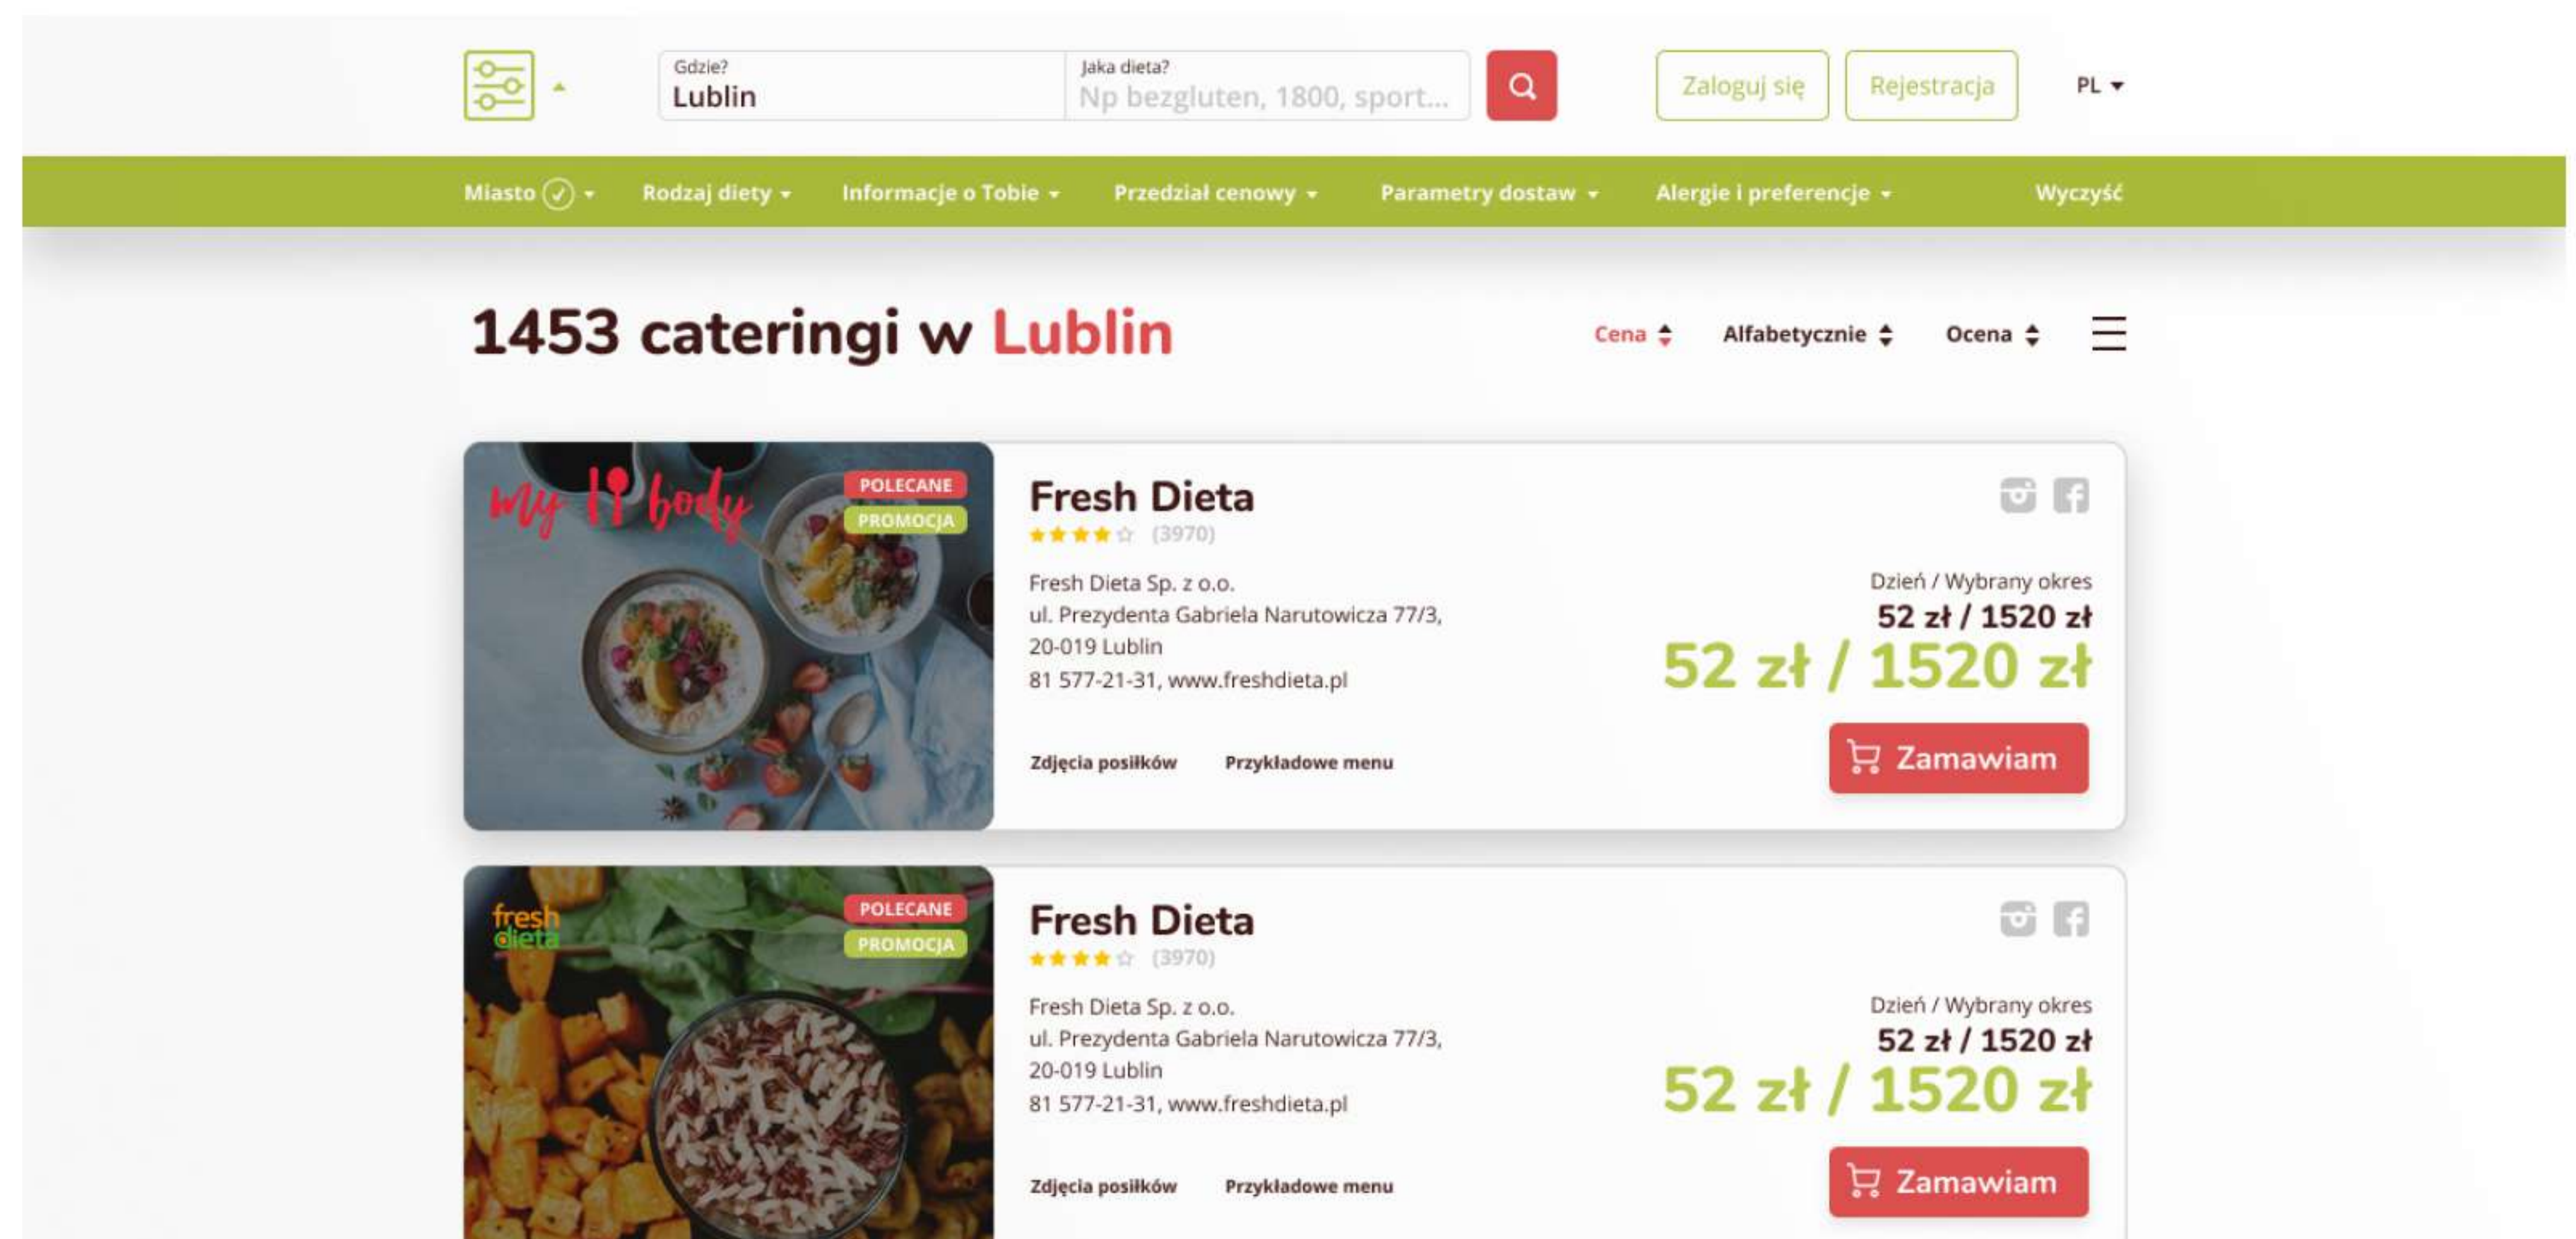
Gdzie?
Lublin

Jaka dieta?
Np bezgluten, 1800, sport...

Zaloguj się
Rejestracja
PL

Miasto
Rodzaj diety
Informacje o Tobie
Przedział cenowy
Parametry dostaw
Alergie i preferencje
Wyczyść

1453 cateringi w Lublin

Cena
Alfabetycznie
Ocena

my body
POLECANE
PROMOCJA

Fresh Dieta
(3970)

Fresh Dieta Sp. z o.o.
ul. Prezydenta Gabriela Narutowicza 77/3,
20-019 Lublin
81 577-21-31, www.freshdieta.pl

Dzień / Wybrany okres
52 zł / 1520 zł
52 zł / 1520 zł

Zdjęcia posiłków
Przykładowe menu

Zamawiam

fresh dieta
POLECANE
PROMOCJA

Fresh Dieta
(3970)

Fresh Dieta Sp. z o.o.
ul. Prezydenta Gabriela Narutowicza 77/3,
20-019 Lublin
81 577-21-31, www.freshdieta.pl

Dzień / Wybrany okres
52 zł / 1520 zł
52 zł / 1520 zł

Zdjęcia posiłków
Przykładowe menu

Zamawiam